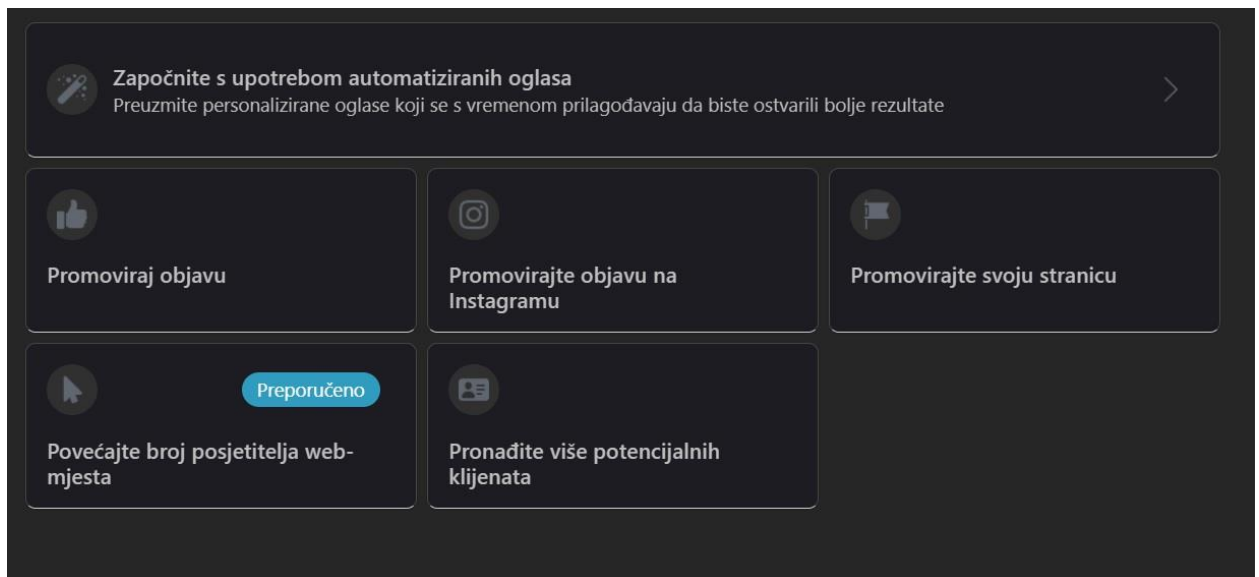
Započnite s upotrebom automatiziranih oglasa
Preuzmite personalizirane oglase koji se s vremenom prilagođavaju da biste ostvarili bolje rezultate

Promoviraj objavu

Promovirajte objavu na Instagramu

Promovirajte svoju stranicu

Preporučeno

Povećajte broj posjetitelja web-mjesta

Pronađite više potencijalnih klijenata